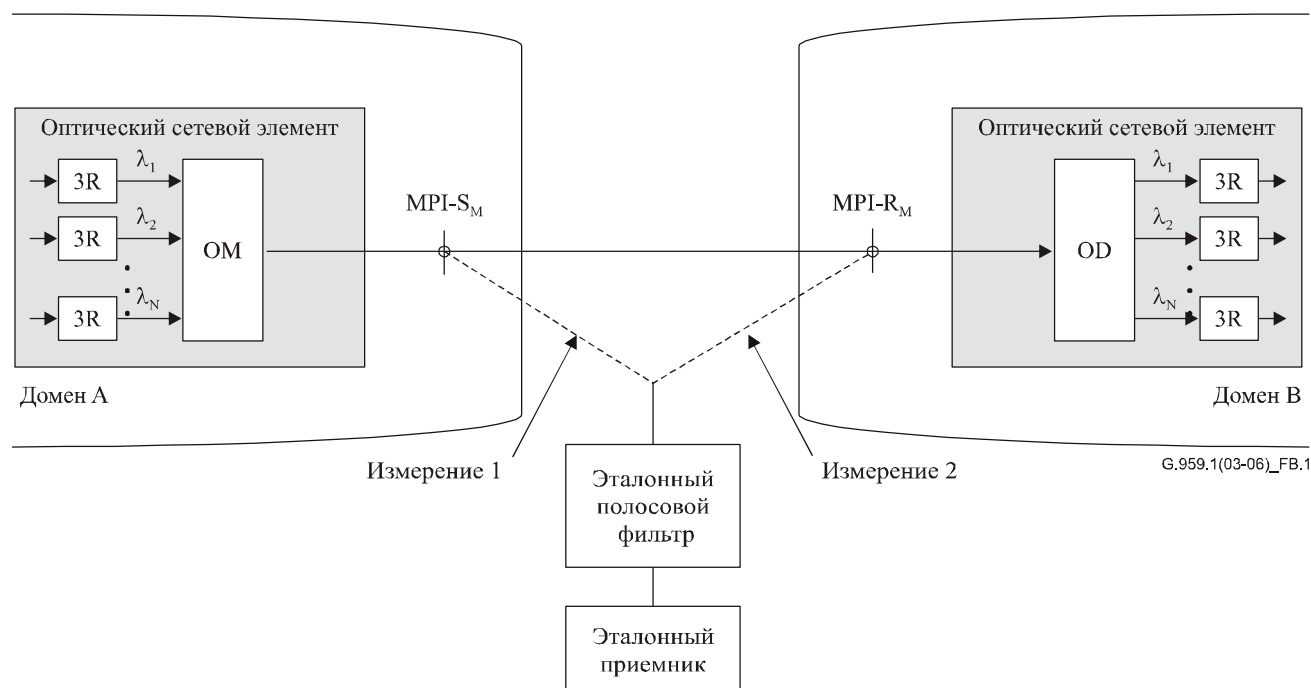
Оптический сетевой элемент

3R

$\lambda_1$

3R

$\lambda_2$

OM

3R

$\lambda_N$

Домен A

MPI-$S_M$

MPI-$R_M$

Оптический сетевой элемент

OD

$\lambda_1$

3R

$\lambda_2$

3R

$\lambda_N$

3R

Домен B

Измерение 1

Эталонный полосовой фильтр

Измерение 2

G.959.1(03-06)_FB.1

Эталонный приемник